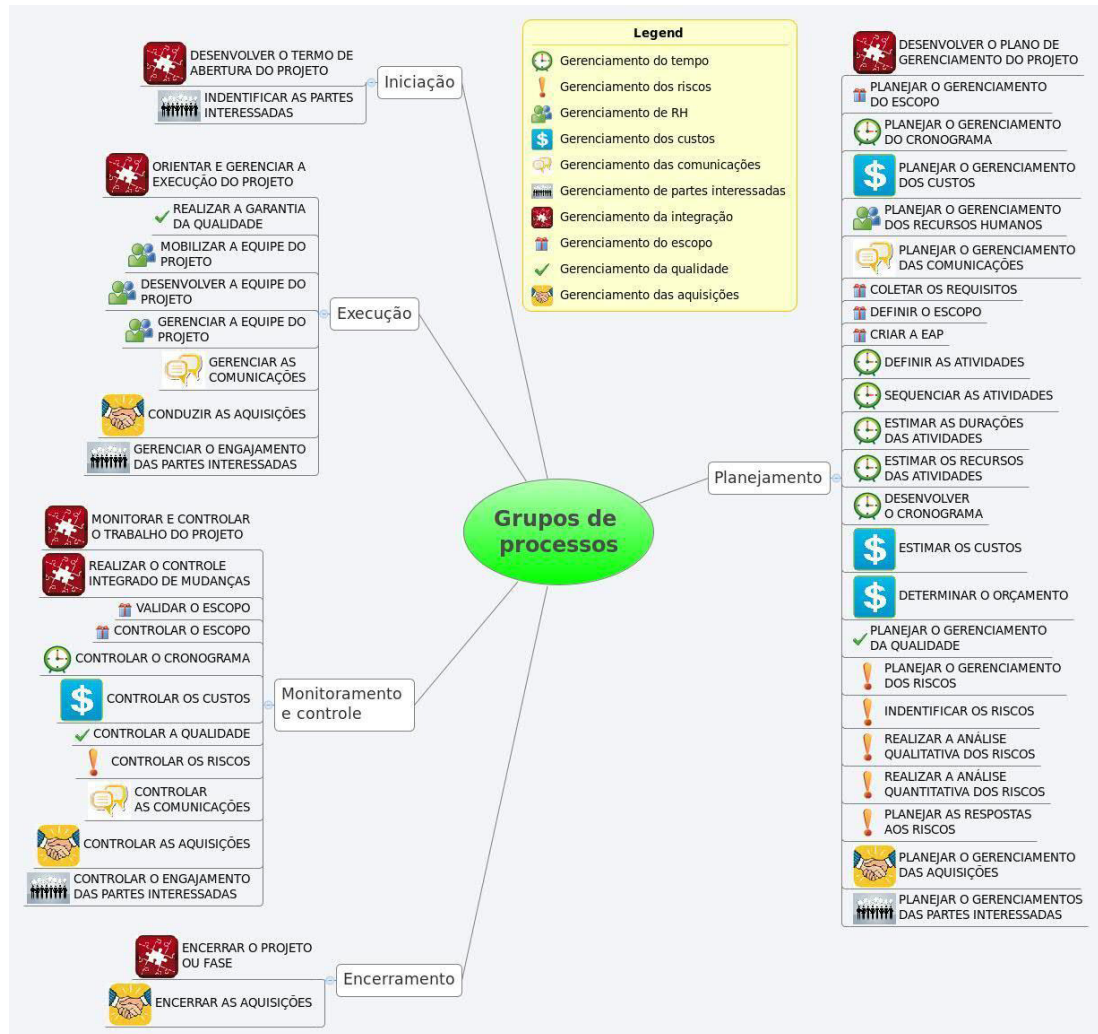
Legend
Gerenciamento do tempo
Gerenciamento dos riscos
Gerenciamento de RH
Gerenciamento dos custos
Gerenciamento das comunicações
Gerenciamento de partes interessadas
Gerenciamento da integração
Gerenciamento do escopo
Gerenciamento da qualidade
Gerenciamento das aquisições

Grupos de processos

Iniciação
DESENVOLVER O TERMO DE ABERTURA DO PROJETO
INDENTIFICAR AS PARTES INTERESSADAS

Execução
ORIENTAR E GERENCIAR A EXECUÇÃO DO PROJETO
REALIZAR A GARANTIA DA QUALIDADE
MOBILIZAR A EQUIPE DO PROJETO
DESENVOLVER A EQUIPE DO PROJETO
GERENCIAR A EQUIPE DO PROJETO
GERENCIAR AS COMUNICAÇÕES
CONDUZIR AS AQUISIÇÕES
GERENCIAR O ENGAJAMENTO DAS PARTES INTERESSADAS

Monitoramento e controle
MONITORAR E CONTROLAR O TRABALHO DO PROJETO
REALIZAR O CONTROLE INTEGRADO DE MUDANÇAS
VALIDAR O ESCOPO
CONTROLAR O ESCOPO
CONTROLAR O CRONOGRAMA
CONTROLAR OS CUSTOS
CONTROLAR A QUALIDADE
CONTROLAR OS RISCOS
CONTROLAR AS COMUNICAÇÕES
CONTROLAR AS AQUISIÇÕES
CONTROLAR O ENGAJAMENTO DAS PARTES INTERESSADAS

Encerramento
ENCERRAR O PROJETO OU FASE
ENCERRAR AS AQUISIÇÕES

Planejamento
DESENVOLVER O PLANO DE GERENCIAMENTO DO PROJETO
PLANEJAR O GERENCIAMENTO DO ESCOPO
PLANEJAR O GERENCIAMENTO DO CRONOGRAMA
PLANEJAR O GERENCIAMENTO DOS CUSTOS
PLANEJAR O GERENCIAMENTO DOS RECURSOS HUMANOS
PLANEJAR O GERENCIAMENTO DAS COMUNICAÇÕES
COLETAR OS REQUISITOS
DEFINIR O ESCOPO
CRIAR A EAP
DEFINIR AS ATIVIDADES
SEQUENCIAR AS ATIVIDADES
ESTIMAR AS DURAÇÕES DAS ATIVIDADES
ESTIMAR OS RECURSOS DAS ATIVIDADES
DESENVOLVER O CRONOGRAMA
ESTIMAR OS CUSTOS
DETERMINAR O ORÇAMENTO
PLANEJAR O GERENCIAMENTO DA QUALIDADE
PLANEJAR O GERENCIAMENTO DOS RISCOS
INDENTIFICAR OS RISCOS
REALIZAR A ANÁLISE QUALITATIVA DOS RISCOS
REALIZAR A ANÁLISE QUANTITATIVA DOS RISCOS
PLANEJAR AS RESPOSTAS AOS RISCOS
PLANEJAR O GERENCIAMENTO DAS AQUISIÇÕES
PLANEJAR O GERENCIAMENTOS DAS PARTES INTERESSADAS